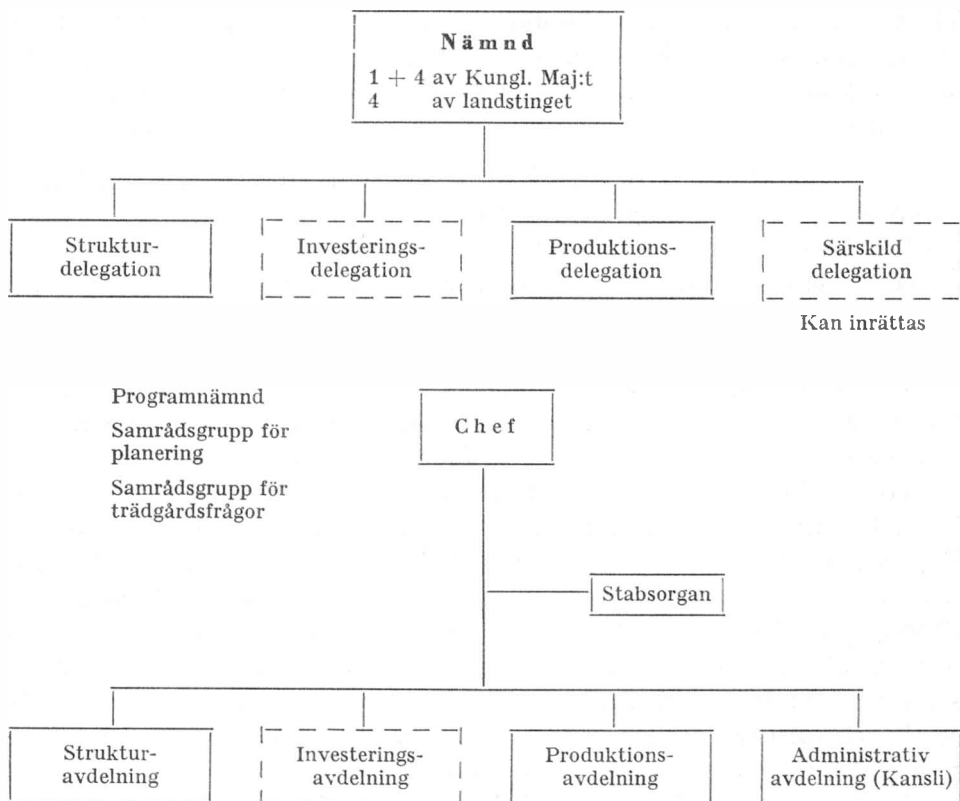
Nämnd
1 + 4 av Kungl. Maj:t
4 av landstinget

Struktur-delegation

Investerings-delegation

Produktions-delegation

Särskild delegation

Kan inrättas

Programnämnd

Samrådsgrupp för planering

Samrådsgrupp för trädgårdsfrågor

Chef

Stabsorgan

Struktur-avdelning

Investerings-avdelning

Produktions-avdelning

Administrativ avdelning (Kansli)